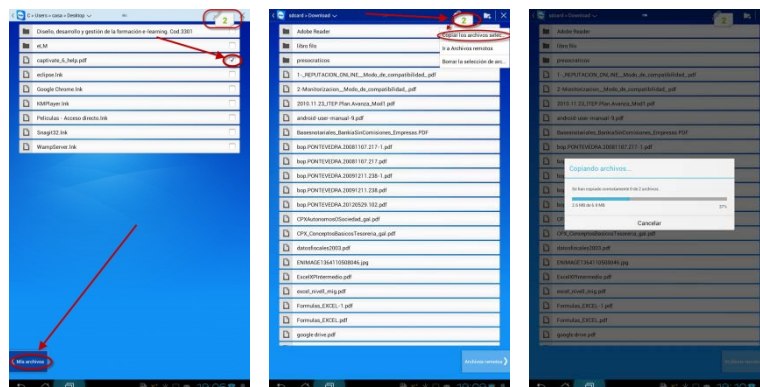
C » Users » casa » Desktop
2
Diseño, desarrollo y gestión de la formación e-learning. Cod.3301
eLM
captivate_6_help.pdf
eclipse.lnk
Google Chrome.lnk
KMPlayer.lnk
Peliculas - Acceso directo.lnk
Snagit132.lnk
WampServer.lnk
Mis archivos

sdcard » Download
2
Adobe Reader
Copiar los archivos selec...
libre fils
Ir a Archivos remotos
presocraticos
Borrar la selección de arc...
1-_REPUTACION_ONLINE_Modo_de_compatibilidad_.pdf
2-Monitorizacion_Modo_de_compatibilidad_.pdf
2010.11.23_ITEP Plan Avanza_Mod1.pdf
android-user-manual-9.pdf
BasesrelatalesBankiaSinComisiones_Empresas.PDF
bop.PONTEVEDRA.20081107.217-1.pdf
bop.PONTEVEDRA.20081107.217.pdf
bop.PONTEVEDRA.20091211.238-1.pdf
bop.PONTEVEDRA.20091211.238.pdf
bop.PONTEVEDRA.20120529.102.pdf
CPXAutonomosOSociedad_gal.pdf
CPX_ConceptosBasicosTesoreria_gal.pdf
datosfiscales2003.pdf
ENIMAGE1364110508046.jpg
ExcelXPIntermedio.pdf
excel_nivell_mig.pdf
Formulas_EXCEL-1.pdf
Formulas_EXCEL.pdf
google drive.pdf
Archivos remotos

sdcard » Download
Adobe Reader
libre fils
presocraticos
1-_REPUTACION_ONLINE_Modo_de_compatibilidad_.pdf
2-Monitorizacion_Modo_de_compatibilidad_.pdf
2010.11.23_ITEP Plan Avanza_Mod1.pdf
android-user-manual-9.pdf
BasesrelatalesBankiaSinComisiones_Empresas.PDF
bop.PONTEVEDRA.20081107.217-1.pdf
Copiando archivos...
Se han copiado correctamente 0 de 2 archivos.
2.6 MB de 6.9 MB
37%
Cancelar
CPX_ConceptosBasicosTesoreria_gal.pdf
datosfiscales2003.pdf
ENIMAGE1364110508046.jpg
ExcelXPIntermedio.pdf
excel_nivell_mig.pdf
Formulas_EXCEL-1.pdf
Formulas_EXCEL.pdf
google drive.pdf